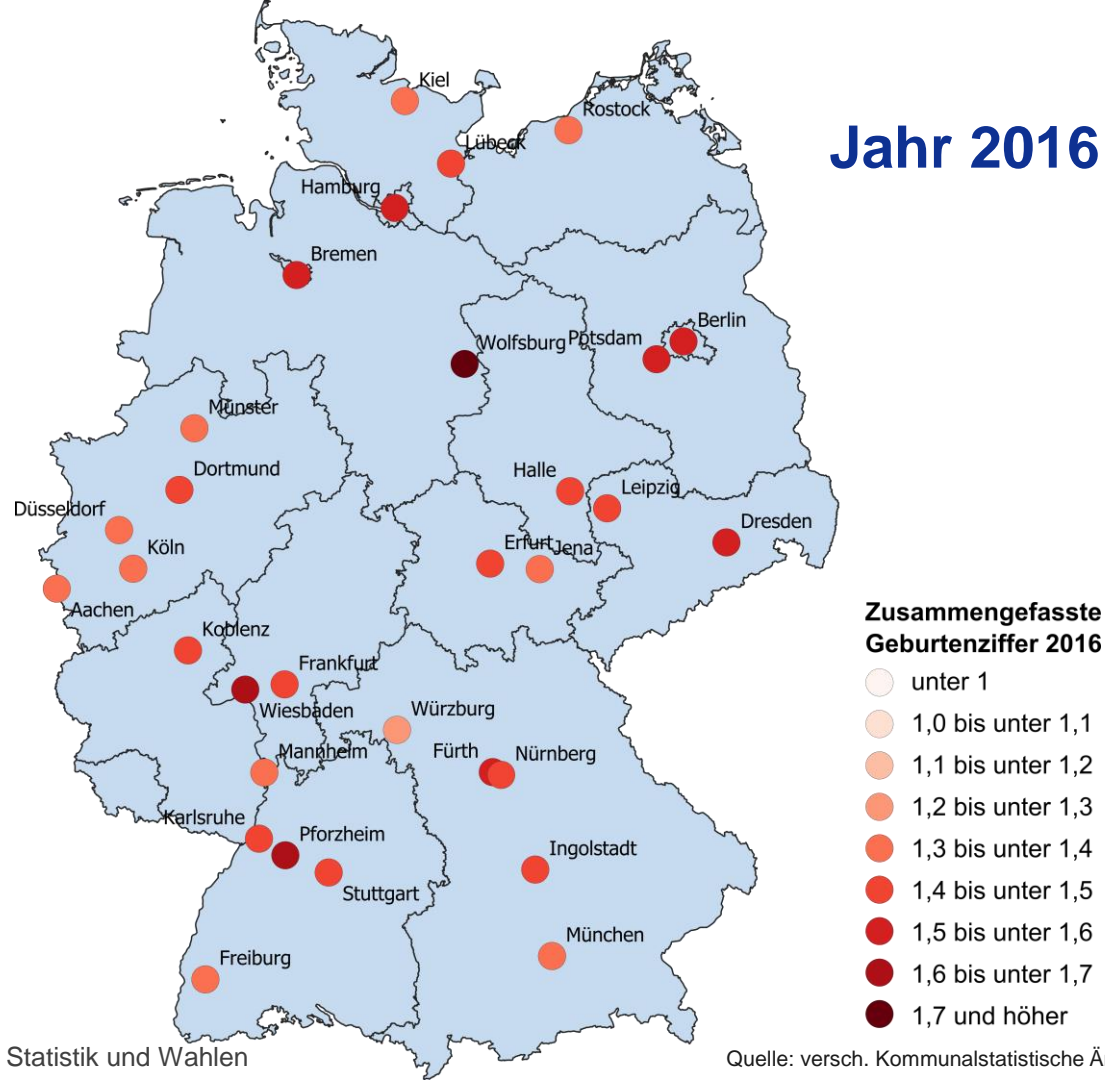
Jahr 2016

Kiel
Rostock
Lübeck
Hamburg
Bremen
Berlin
Potsdam
Wolfsburg
Münster
Dortmund
Halle
Leipzig
Düsseldorf
Köln
Erfurt
Jena
Dresden
Aachen
Koblenz
Frankfurt
Wiesbaden
Würzburg
Mannheim
Fürth
Nürnberg
Karlsruhe
Pforzheim
Ingolstadt
Stuttgart
München
Freiburg

Zusammengefasste Geburtenziffer 2016
unter 1
1,0 bis unter 1,1
1,1 bis unter 1,2
1,2 bis unter 1,3
1,3 bis unter 1,4
1,4 bis unter 1,5
1,5 bis unter 1,6
1,6 bis unter 1,7
1,7 und höher

Statistik und Wahlen
Quelle: versch. Kommunalstatistische Ä